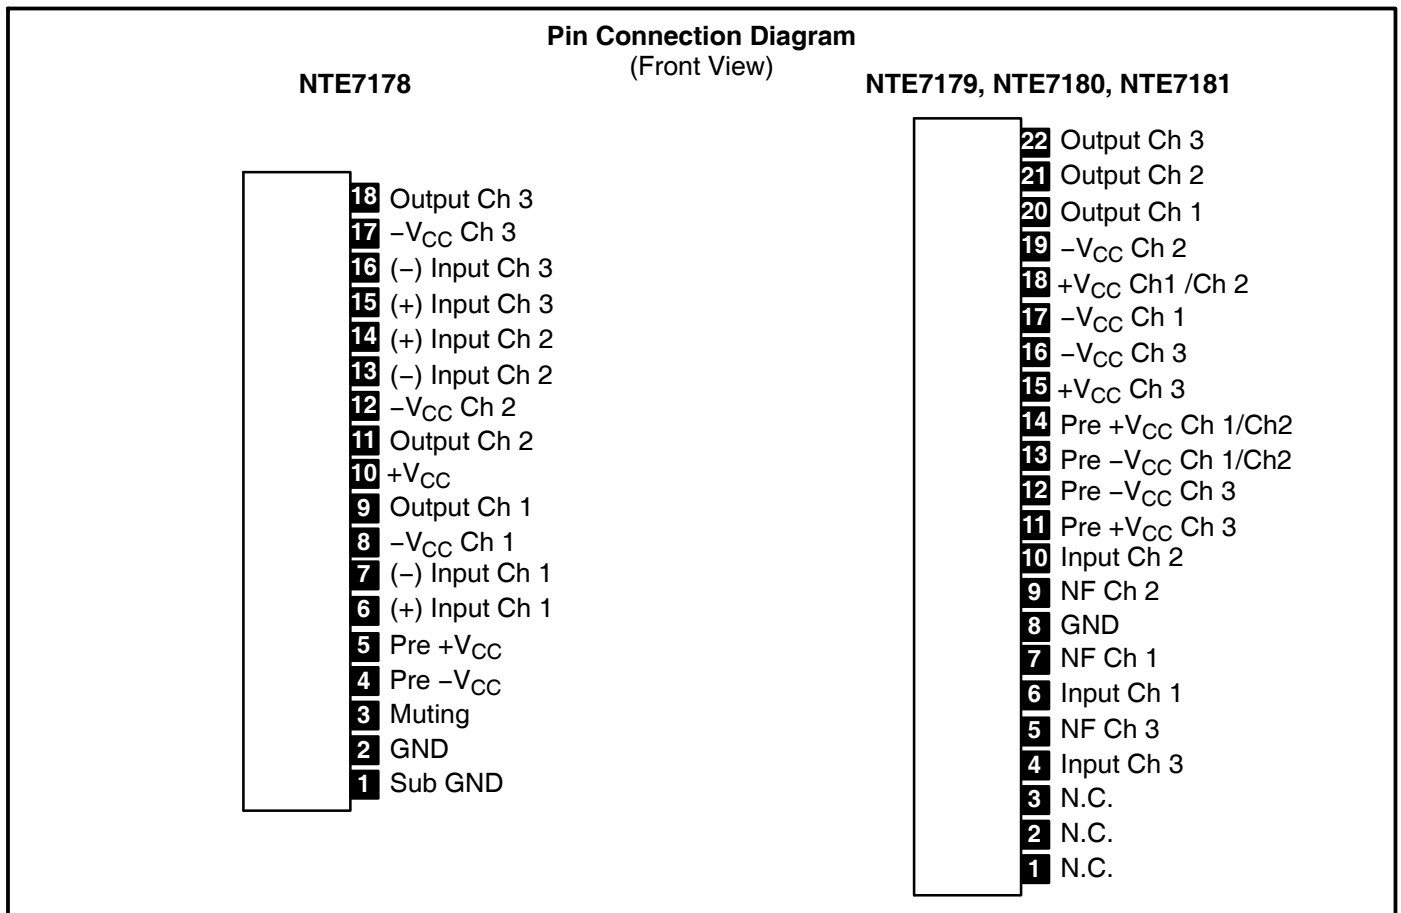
Pin Connection Diagram
(Front View)

NTE7178

18 Output Ch 3
17 $-V_{CC}$ Ch 3
16 (−) Input Ch 3
15 (+) Input Ch 3
14 (+) Input Ch 2
13 (−) Input Ch 2
12 $-V_{CC}$ Ch 2
11 Output Ch 2
10 $+V_{CC}$
9 Output Ch 1
8 $-V_{CC}$ Ch 1
7 (−) Input Ch 1
6 (+) Input Ch 1
5 Pre $+V_{CC}$
4 Pre $-V_{CC}$
3 Muting
2 GND
1 Sub GND

NTE7179, NTE7180, NTE7181

22 Output Ch 3
21 Output Ch 2
20 Output Ch 1
19 $-V_{CC}$ Ch 2
18 $+V_{CC}$ Ch1 /Ch 2
17 $-V_{CC}$ Ch 1
16 $-V_{CC}$ Ch 3
15 $+V_{CC}$ Ch 3
14 Pre $+V_{CC}$ Ch 1/Ch2
13 Pre $-V_{CC}$ Ch 1/Ch2
12 Pre $-V_{CC}$ Ch 3
11 Pre $+V_{CC}$ Ch 3
10 Input Ch 2
9 NF Ch 2
8 GND
7 NF Ch 1
6 Input Ch 1
5 NF Ch 3
4 Input Ch 3
3 N.C.
2 N.C.
1 N.C.